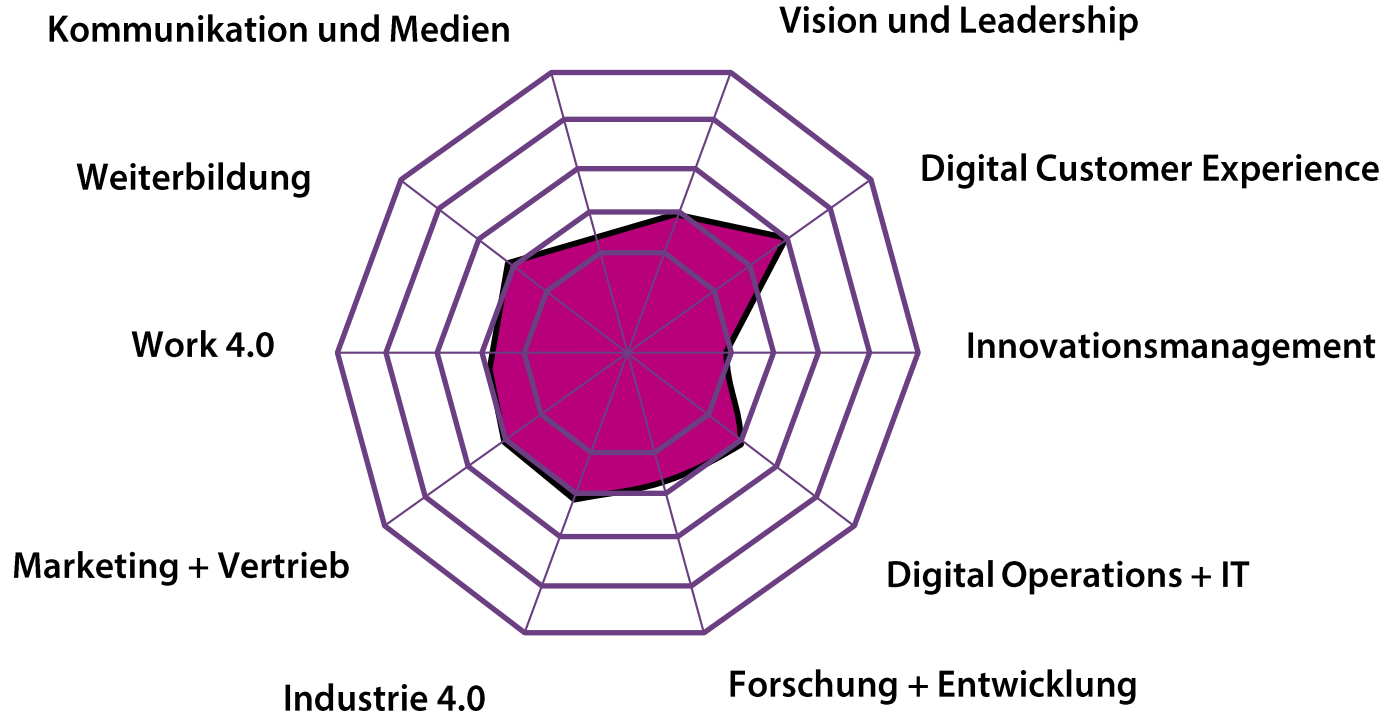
Kommunikation und Medien

Vision und Leadership

Weiterbildung

Digital Customer Experience

Work 4.0

Innovationsmanagement

Marketing + Vertrieb

Digital Operations + IT

Industrie 4.0

Forschung + Entwicklung